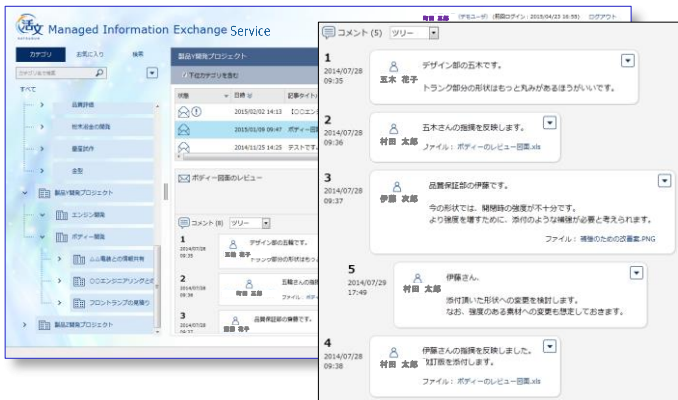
Managed Information Exchange Service

村田 太郎 (デモユーザ) (前回ログイン：2015/04/23 16:55) ログアウト

カテゴリ お気に入り 検索

カテゴリ名で検索

すべて

品質評価

技術報告の展開

量産試作

金型

製品A開発プロジェクト

エンジン開発

ボディー開発

ムム電機との情報共有

〇〇エンジニアリングとの

フロントランプの見積り

製品B開発プロジェクト

製品A開発プロジェクト

下位カテゴリを含む

状態 日時 記事タイトル

2015/02/02 14:13 【〇〇エンジ

2015/01/09 09:47 ボディー

2014/11/25 14:25 テストです。

ボディー図面のレビュー

コメント (8) ツリー

1 2014/07/28 09:35 五木 花子 デザイン部の五木です。 トランク部分の形状はもっと丸み

2 2014/07/28 09:36 村田 太郎 五木さんの指摘 ファイル：ボディ

3 2014/07/28 09:37 伊藤 次郎 品質保証部の伊藤です。

コメント (5) ツリー

1
2014/07/28
09:35
五木 花子
デザイン部の五木です。
トランク部分の形状はもっと丸みがあるほうがいいです。

2
2014/07/28
09:36
村田 太郎
五木さんの指摘を反映します。
ファイル：ボディーのレビュー図面.xls

3
2014/07/28
09:37
伊藤 次郎
品質保証部の伊藤です。
今の形状では、開閉時の強度が不十分です。
より強度を増すために、添付のような補強が必要と考えられます。
ファイル：補強のための改善案.PNG

5
2014/07/29
17:49
村田 太郎
伊藤さん。
添付頂いた形状への変更を検討します。
なお、強度のある素材への変更も想定しておきます。

4
2014/07/28
09:38
村田 太郎
伊藤さんの指摘を反映しました。
改訂版を添付します。
ファイル：ボディーのレビュー図面.xls